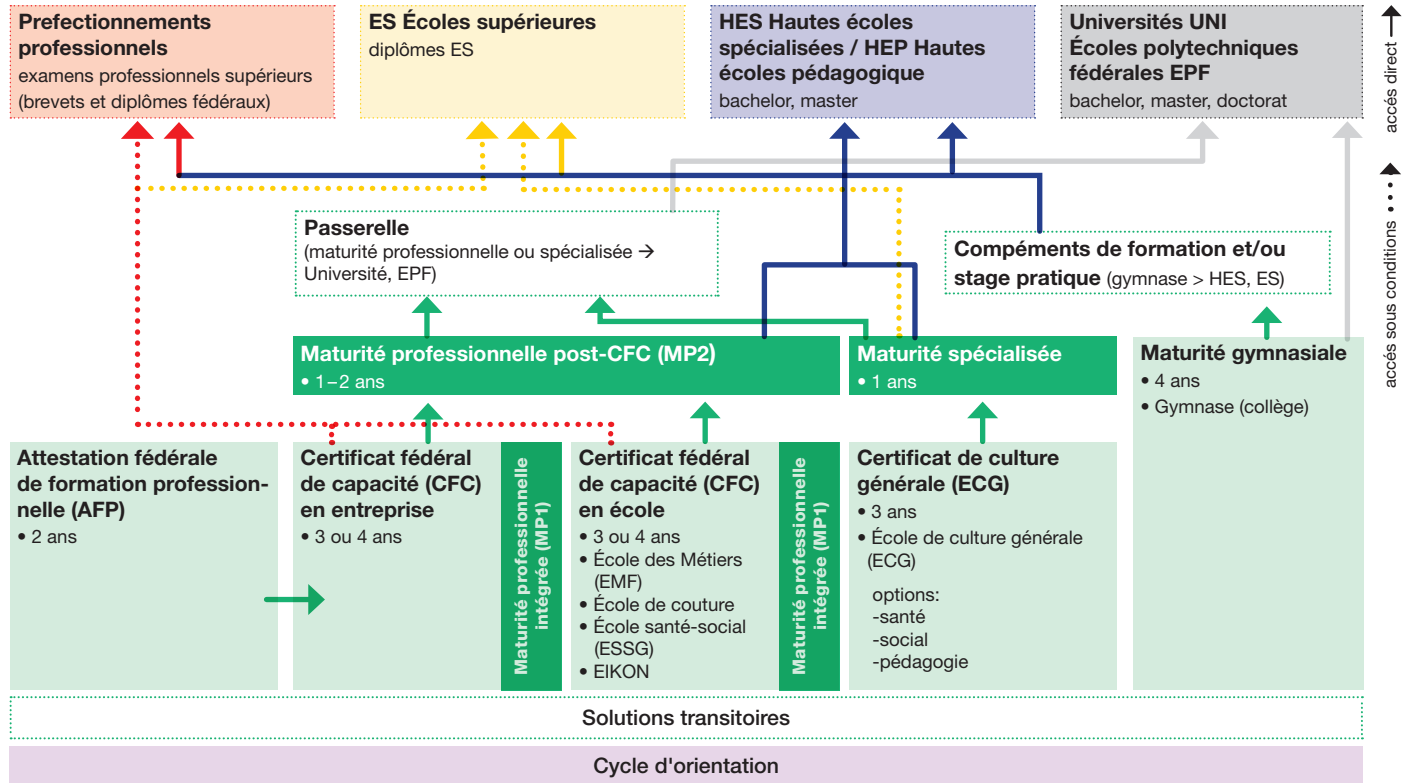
**Prefectionnements professionnels**
examens professionnels supérieurs (brevets et diplômes fédéraux)

**ES Écoles supérieures**
diplômes ES

**HES Hautes écoles spécialisées / HEP Hautes écoles pédagogique**
bachelor, master

**Universités UNI Écoles polytechniques fédérales EPF**
bachelor, master, doctorat

accès direct
accès sous conditions

**Passerelle**
(maturité professionnelle ou spécialisée → Université, EPF)

**Compéments de formation et/ou stage pratique** (gymnase > HES, ES)

**Maturité professionnelle post-CFC (MP2)**
• 1–2 ans

**Maturité spécialisée**
• 1 ans

**Maturité gymnasiale**
• 4 ans
• Gymnase (collège)

**Attestation fédérale de formation professionnelle (AFP)**
• 2 ans

**Certificat fédéral de capacité (CFC) en entreprise**
• 3 ou 4 ans

Maturité professionnelle intégrée (MP1)

**Certificat fédéral de capacité (CFC) en école**
• 3 ou 4 ans
• École des Métiers (EMF)
• École de couture
• École santé-social (ESSG)
• EIKON

Maturité professionnelle intégrée (MP1)

**Certificat de culture générale (ECG)**
• 3 ans
• École de culture générale (ECG)
options:
-santé
-social
-pédagogie

Solutions transitoires

Cycle d'orientation